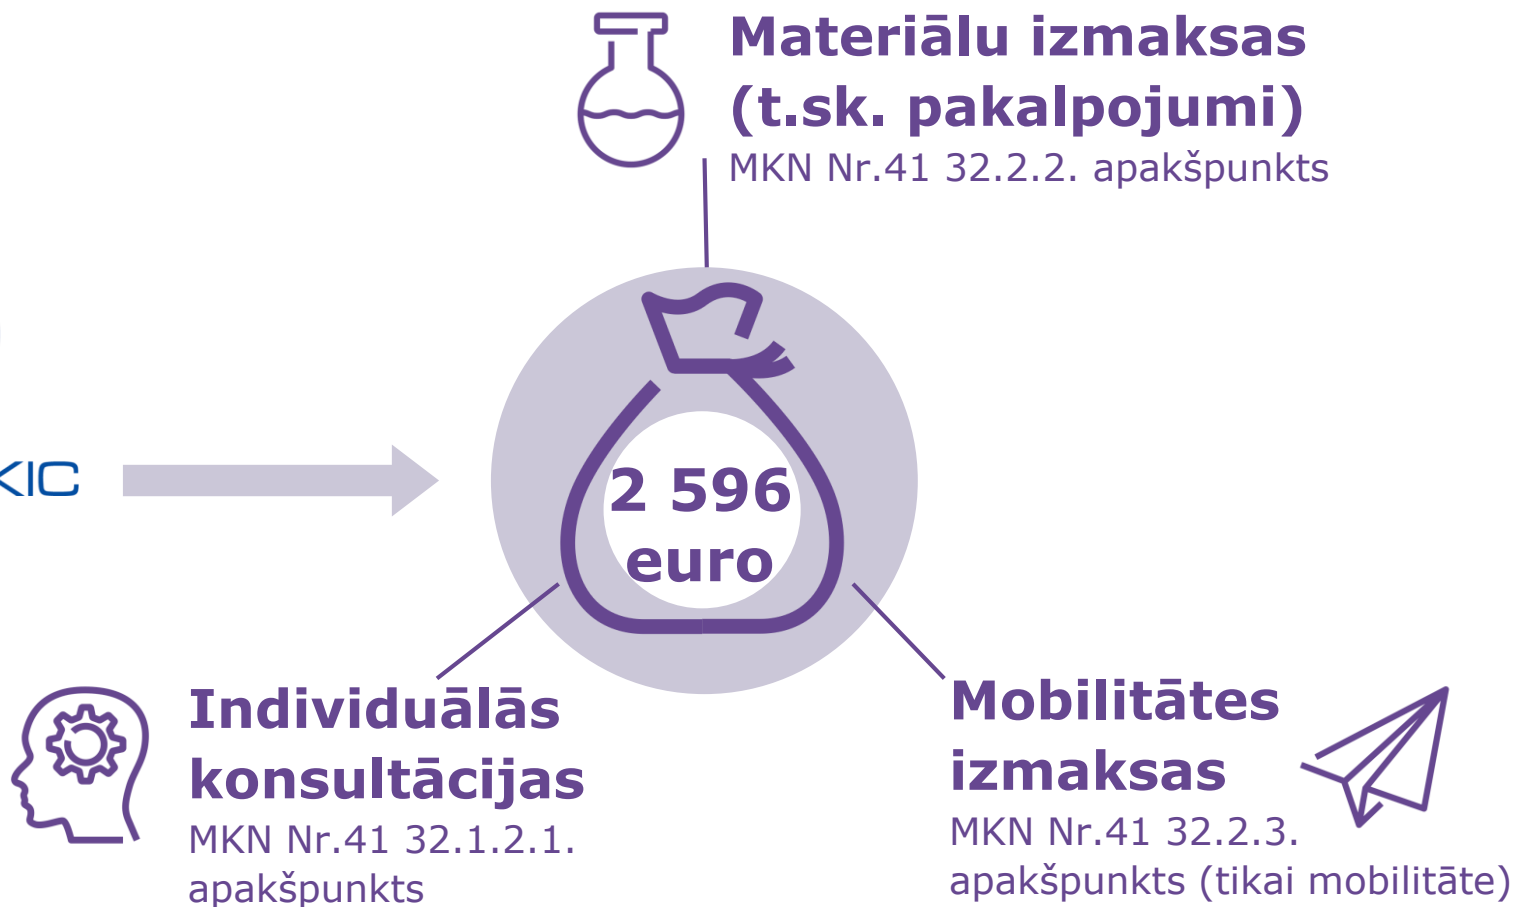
Materiālu izmaksas (t.sk. pakalpojumi)
MKN Nr.41 32.2.2. apakšpunkts

KIC

2 596 euro

Individuālās konsultācijas
MKN Nr.41 32.1.2.1. apakšpunkts

Mobilitātes izmaksas
MKN Nr.41 32.2.3. apakšpunkts (tikai mobilitāte)